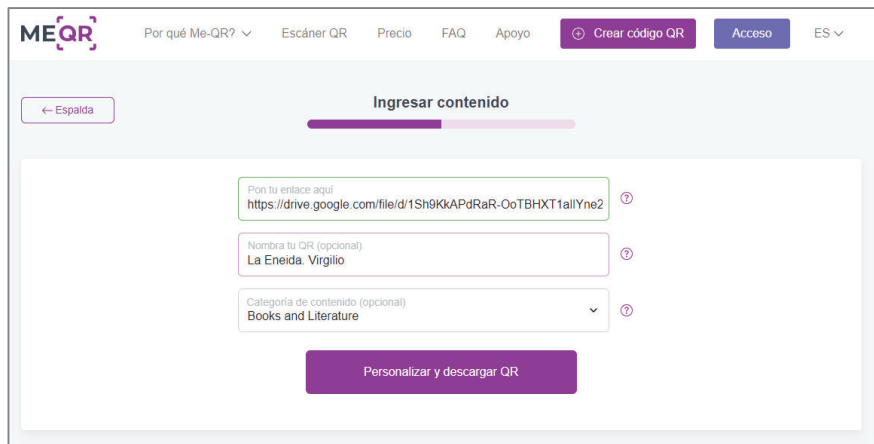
ME[QR]

Por qué Me-QR? ∨ Escáner QR Precio FAQ Apoyo ⊕ Crear código QR Acceso ES ∨

← Espalda

Ingresar contenido

Pon tu enlace aquí
https://drive.google.com/file/d/1Sh9KkAPdRaR-OoTBHXT1allYne2

Nombra tu QR (opcional)
La Eneida. Virgilio

Categoría de contenido (opcional)
Books and Literature

Personalizar y descargar QR